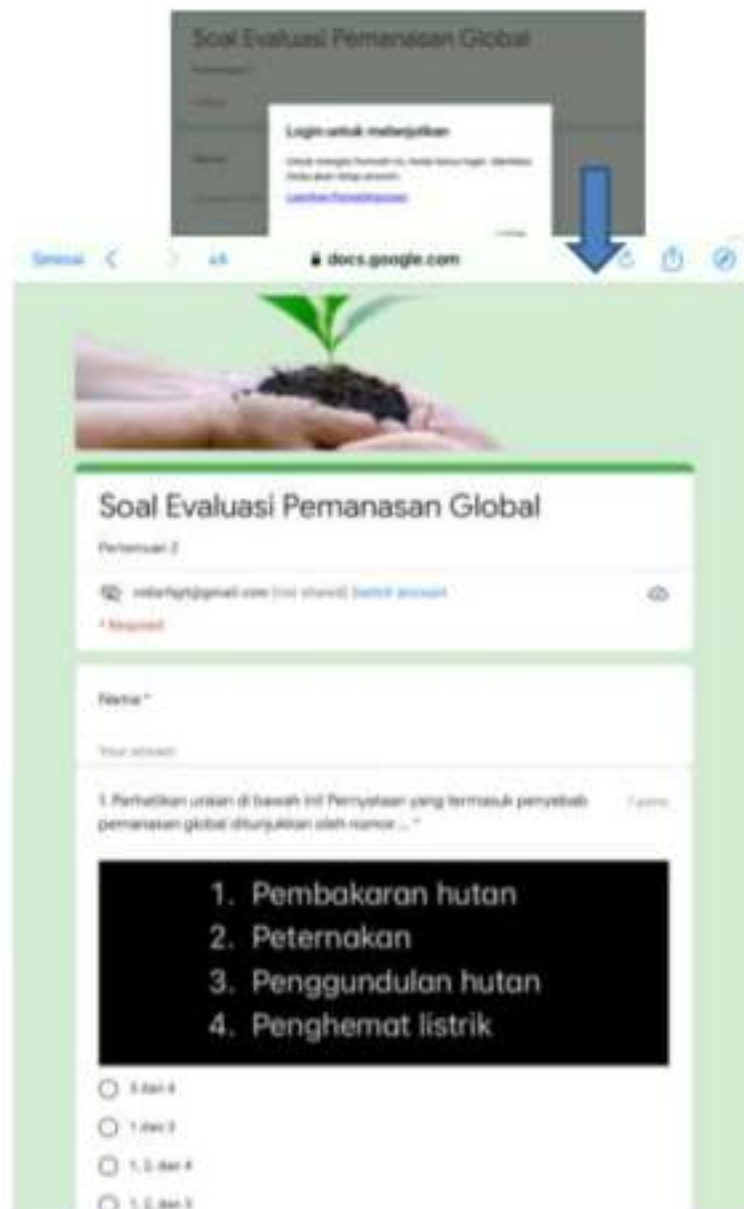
Soal Evaluasi Pemanasan Global

Login untuk melanjutkan

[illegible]

Selesai AA docs.google.com

Soal Evaluasi Pemanasan Global

Pertemuan 2

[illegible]@gmail.com (not shared) Switch account

* Required

Nama *

Your answer

1. Perhatikan uraian di bawah ini! Pernyataan yang termasuk penyebab pemanasan global ditunjukkan oleh nomor ... * 1 point

1. Pembakaran hutan
2. Peternakan
3. Penggundulan hutan
4. Penghemat listrik

3 dan 4

1 dan 3

1, 2, dan 4

1, 2, dan 3